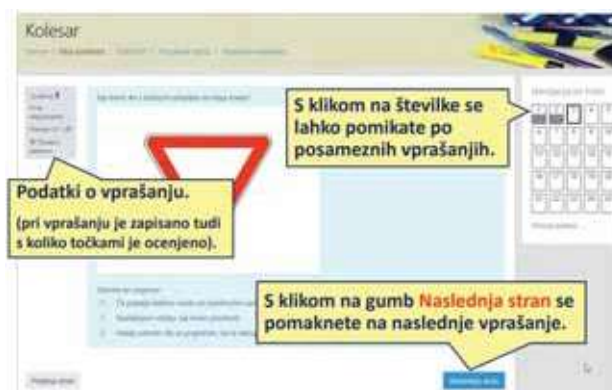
Kolesar

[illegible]

S klikom na številke se lahko pomikate po posameznih vprašanjih.

Podatki o vprašanju.

(pri vprašanju je zapisano tudi s koliko točkami je ocenjeno).

S klikom na gumb Naslednja stran se pomaknete na naslednje vprašanje.

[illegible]